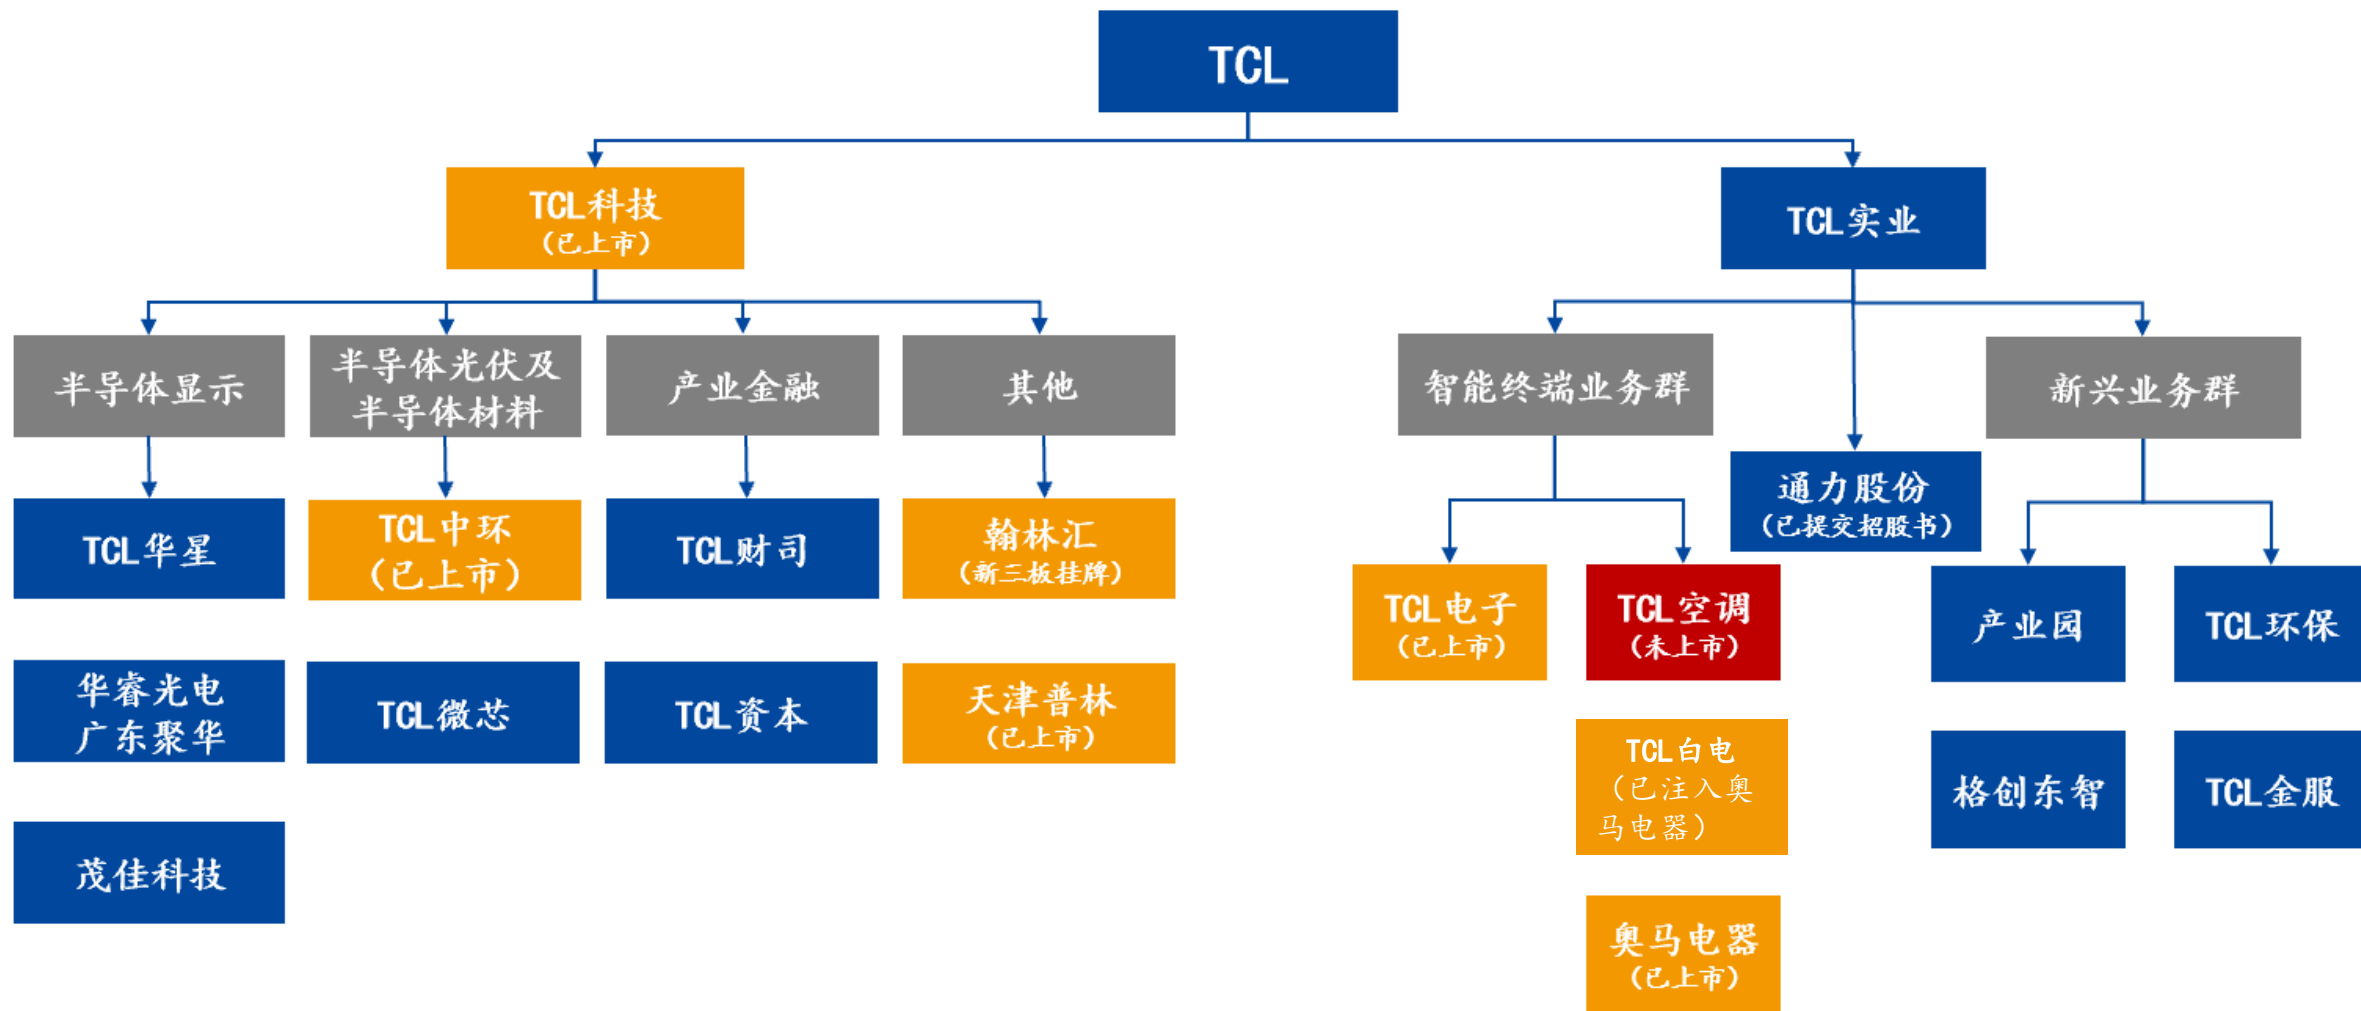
TCL

TCL科技
(已上市)

TCL实业

半导体显示

半导体光伏及半导体材料

产业金融

其他

智能终端业务群

新兴业务群

TCL华星

TCL中环
(已上市)

TCL财司

翰林汇
(新三板挂牌)

通力股份
(已提交招股书)

TCL电子
(已上市)

TCL空调
(未上市)

产业园

TCL环保

华睿光电
广东聚华

TCL微芯

TCL资本

天津普林
(已上市)

TCL白电
(已注入奥马电器)

格创东智

TCL金服

茂佳科技

奥马电器
(已上市)